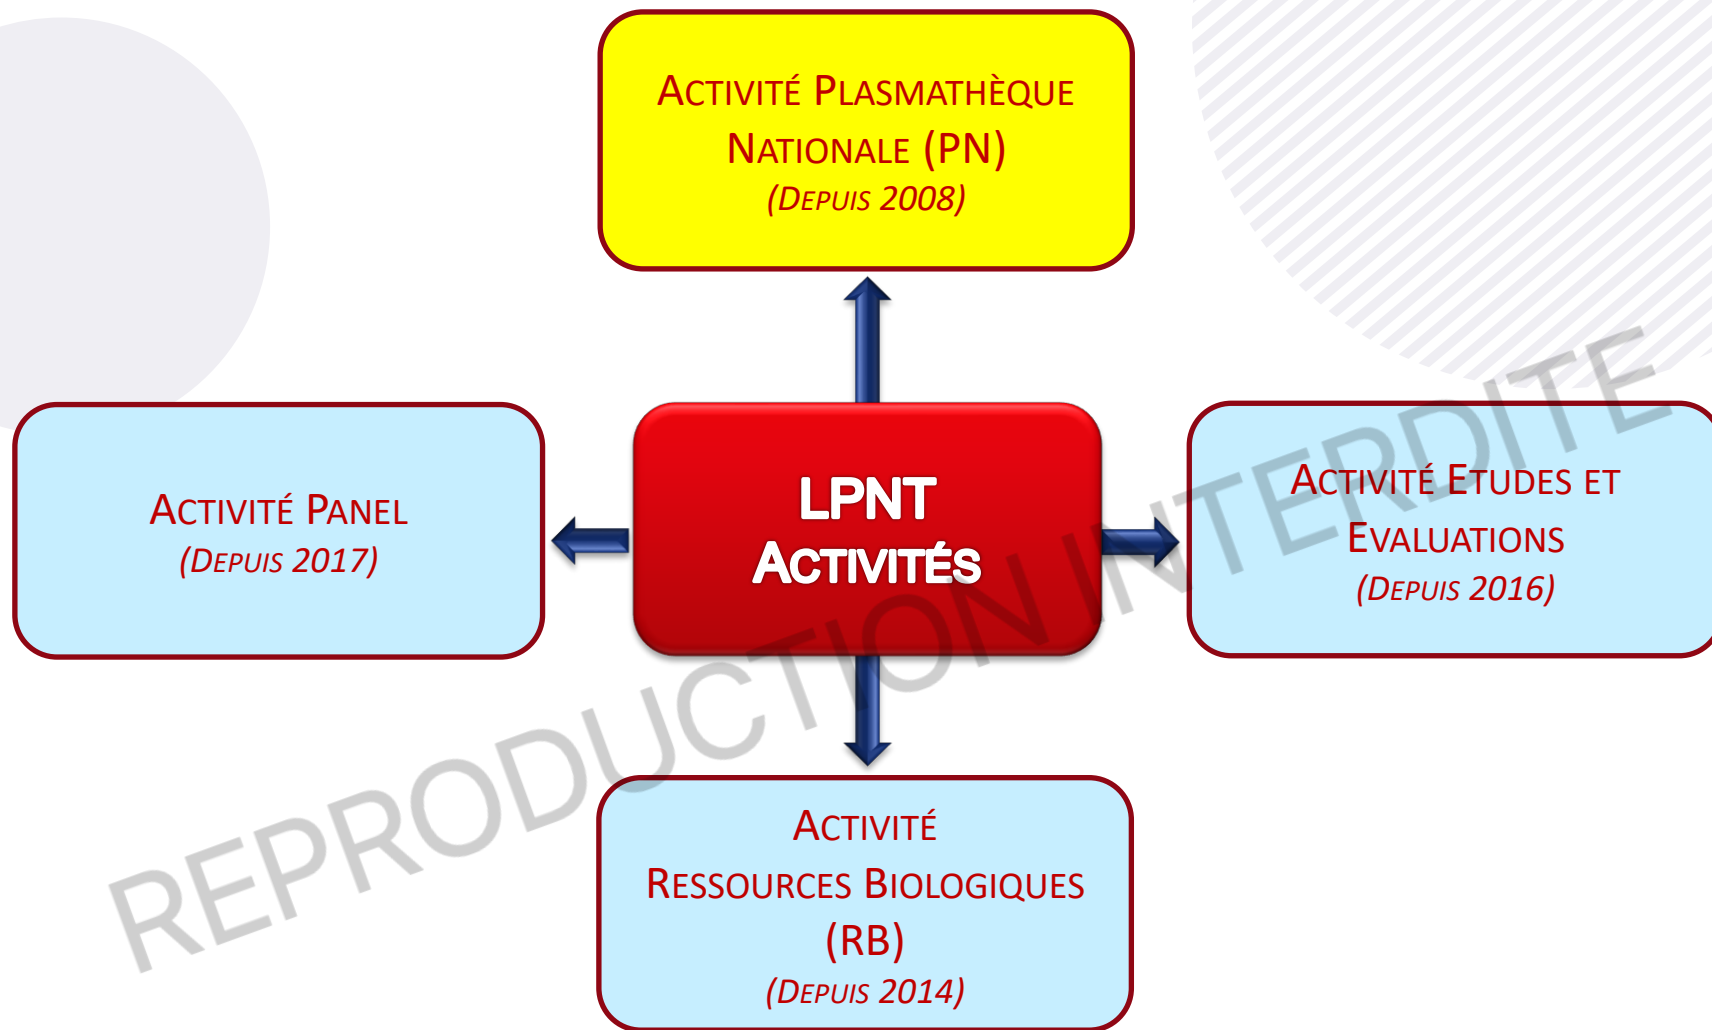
Activité Plasmathèque Nationale (PN)
(Depuis 2008)

Activité Panel
(Depuis 2017)

LPNT
Activités

Activité Etudes et Evaluations
(Depuis 2016)

Activité
Ressources Biologiques
(RB)
(Depuis 2014)

REPRODUCTION INTERDITE